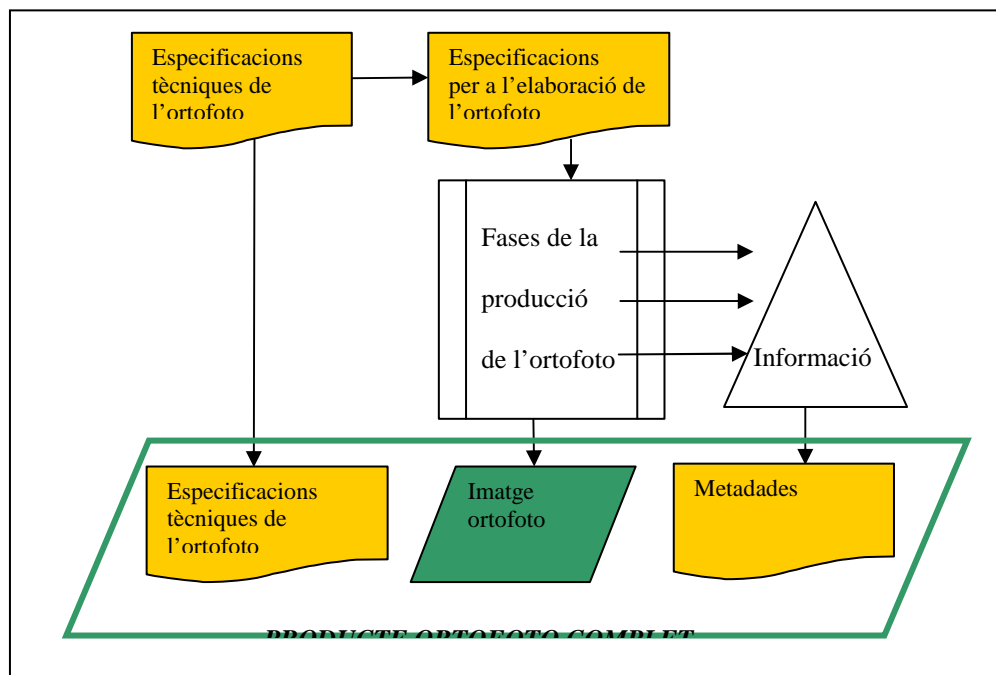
Especificacions tècniques de l'ortofoto

Especificacions per a l'elaboració de l'ortofoto

Fases de la producció de l'ortofoto

Informació

Especificacions tècniques de l'ortofoto

Imatge ortofoto

Metadades

PRODUCTE ORTOFOTO COMPLET